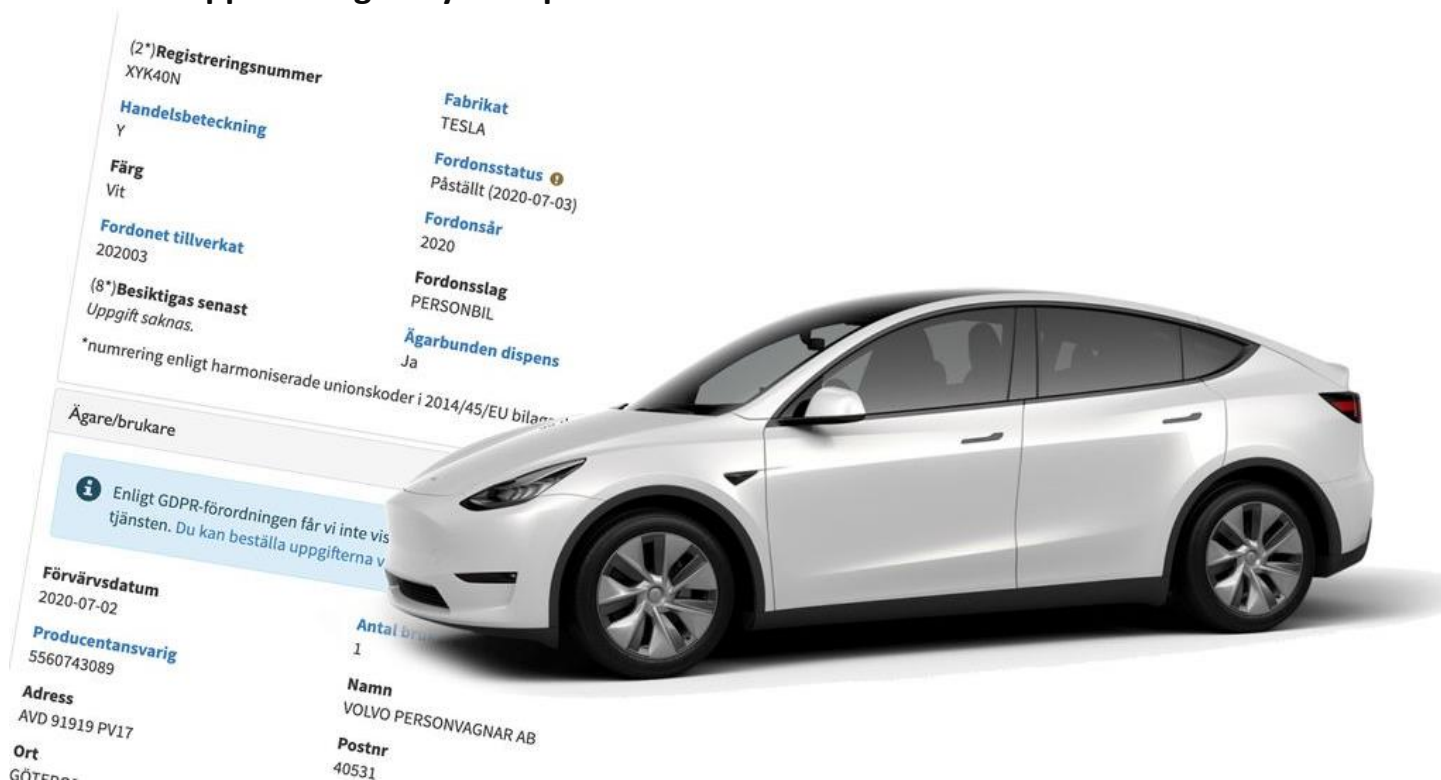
(2*)Registreringsnummer
XYK40N

Handelsbeteckning
Y

Fabrikat
TESLA

Färg
Vit

Fordonsstatus
Påställt (2020-07-03)

Fordonet tillverkat
202003

Fordonsår
2020

Fordonsslag
PERSONBIL

(8*)Besiktigas senast
Uppgift saknas.

Ägarbunden dispens
Ja

*numrering enligt harmoniserade unionskoder i 2014/45/EU bilaga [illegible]

Ägare/brukare

Enligt GDPR-förordningen får vi inte vis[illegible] tjänsten. Du kan beställa uppgifterna v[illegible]

Förvärvsdatum
2020-07-02

Antal bru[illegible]
1

Producentansvarig
5560743089

Namn
VOLVO PERSONVAGNAR AB

Adress
AVD 91919 PV17

Postnr
40531

Ort
GÖTEB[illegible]